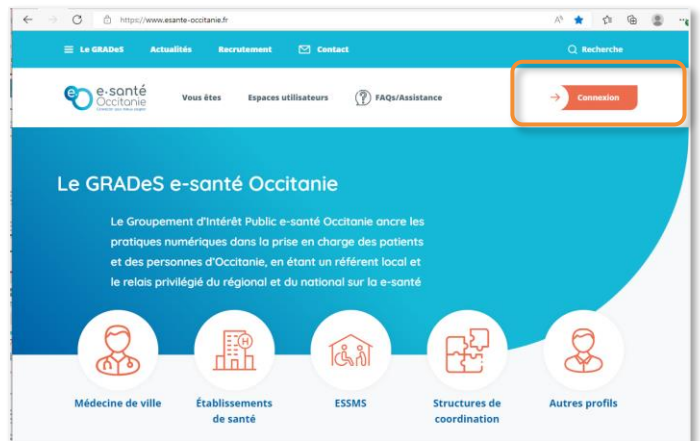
https://www.esante-occitanie.fr

Le GRADeS Actualités Recrutement Contact Recherche

e-santé Occitanie Connecter pour mieux soigner

Vous êtes Espaces utilisateurs FAQs/Assistance

Connexion

Le GRADeS e-santé Occitanie

Le Groupement d'Intérêt Public e-santé Occitanie ancre les pratiques numériques dans la prise en charge des patients et des personnes d'Occitanie, en étant un référent local et le relais privilégié du régional et du national sur la e-santé

Médecine de ville

Établissements de santé

ESSMS

Structures de coordination

Autres profils